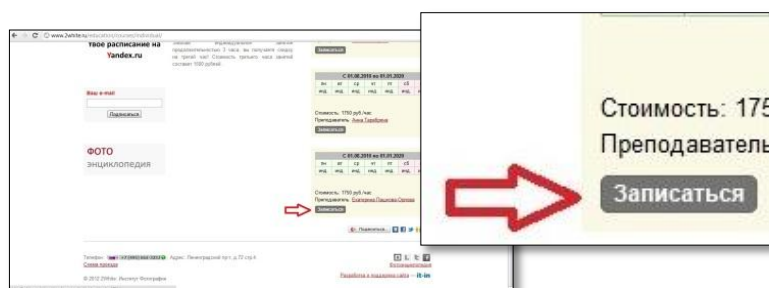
www.2white.ru/education/courses/individual/

твое расписание на Yandex.ru

Ваш e-mail

Подписаться

ФОТО энциклопедия

Записаться

С 01.08.2018 по 01.01.2020

Стоимость: 1750 руб./час

Преподаватель: Анна Горбачева

Записаться

С 01.08.2018 по 01.01.2020

Стоимость: 1750 руб./час

Преподаватель: Екатерина Пашкова-Орлова

Записаться

Поделиться

Телефон: +7 (495) 960-1012 Адрес: Ленинградский пр-т, д.72 стр.4

Схема проезда

© 2012 2White. Институт Фотографии

Разработка и поддержка сайта — it-in

Стоимость: 175

Преподаватель

Записаться